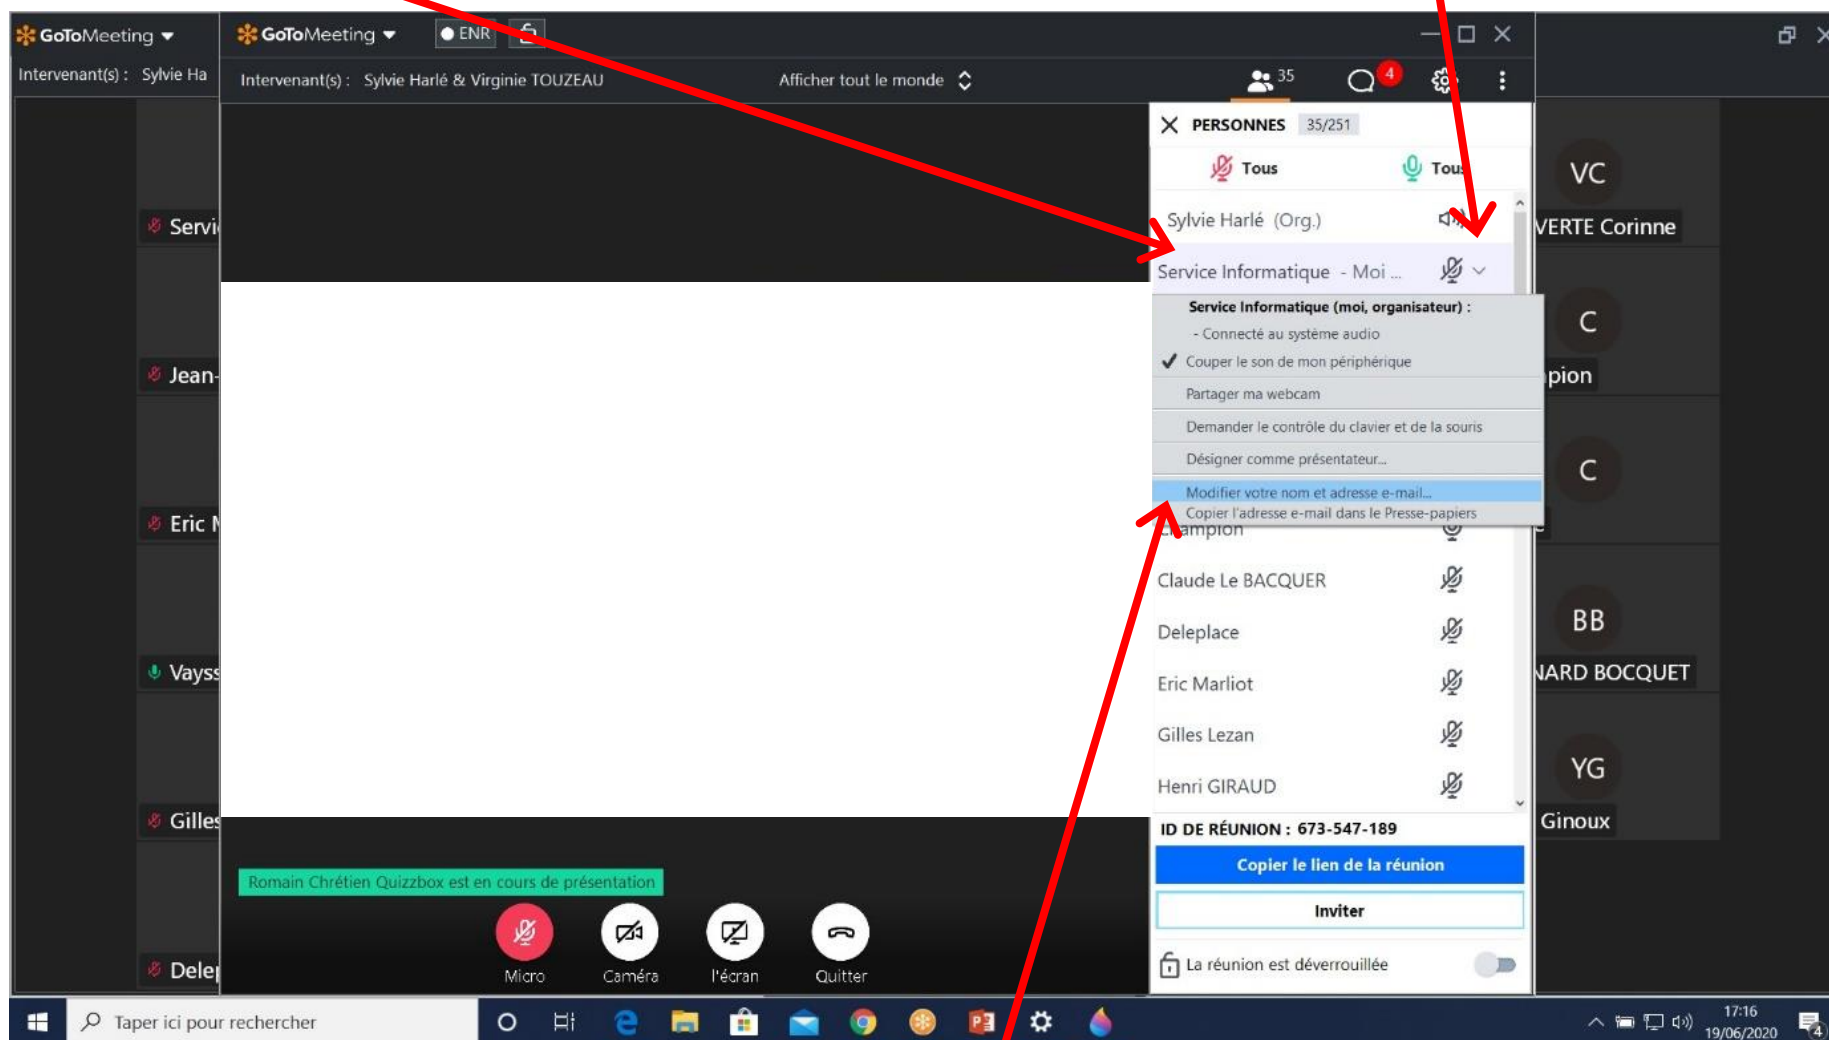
GoToMeeting
Intervenant(s) : Sylvie Ha

GoToMeeting
ENR
Intervenant(s) : Sylvie Harlé & Virginie TOUZEAU
Afficher tout le monde
35
4

Servi
Jean-
Eric M
Vayss
Gilles
Delep

PERSONNES 35/251
Tous
Tous
Sylvie Harlé (Org.)
Service Informatique - Moi ...
Service Informatique (moi, organisateur) :
- Connecté au système audio
Couper le son de mon périphérique
Partager ma webcam
Demander le contrôle du clavier et de la souris
Désigner comme présentateur...
Modifier votre nom et adresse e-mail...
Copier l'adresse e-mail dans le Presse-papiers
Champion
Claude Le BACQUER
Deleplace
Eric Marliot
Gilles Lezan
Henri GIRAUD
ID DE RÉUNION : 673-547-189
Copier le lien de la réunion
Inviter
La réunion est déverrouillée

VC
VERTE Corinne
C
pion
C
BB
NARD BOCQUET
YG
Ginoux

Romain Chrétien Quizzbox est en cours de présentation
Micro
Caméra
l'écran
Quitter

Taper ici pour rechercher
17:16
19/06/2020